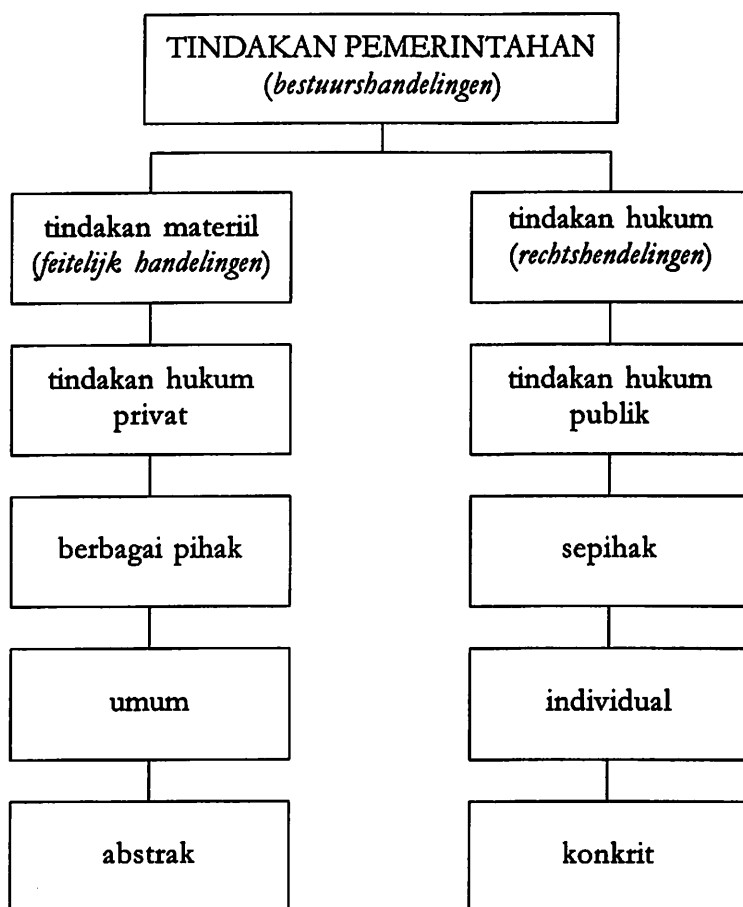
TINDAKAN PEMERINTAHAN
(bestuurshandelingen)

tindakan materiil
(feitelijk handelingen)

tindakan hukum privat

berbagai pihak

umum

abstrak

tindakan hukum
(rechtshendelingen)

tindakan hukum publik

sepihak

individual

konkrit